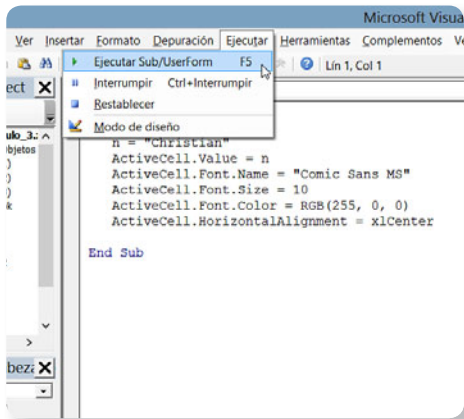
Microsoft Visua

Ver Insertar Formato Depuración Ejecutar Herramientas Complementos V

Lín 1, Col 1

ect

ulo_3.
bjetos

Ejecutar Sub/UserForm F5
Interrumpir Ctrl+Interrumpir
Restablecer
Modo de diseño

n = "Christian"
ActiveCell.Value = n
ActiveCell.Font.Name = "Comic Sans MS"
ActiveCell.Font.Size = 10
ActiveCell.Font.Color = RGB(255, 0, 0)
ActiveCell.HorizontalAlignment = xlCenter

End Sub

beza